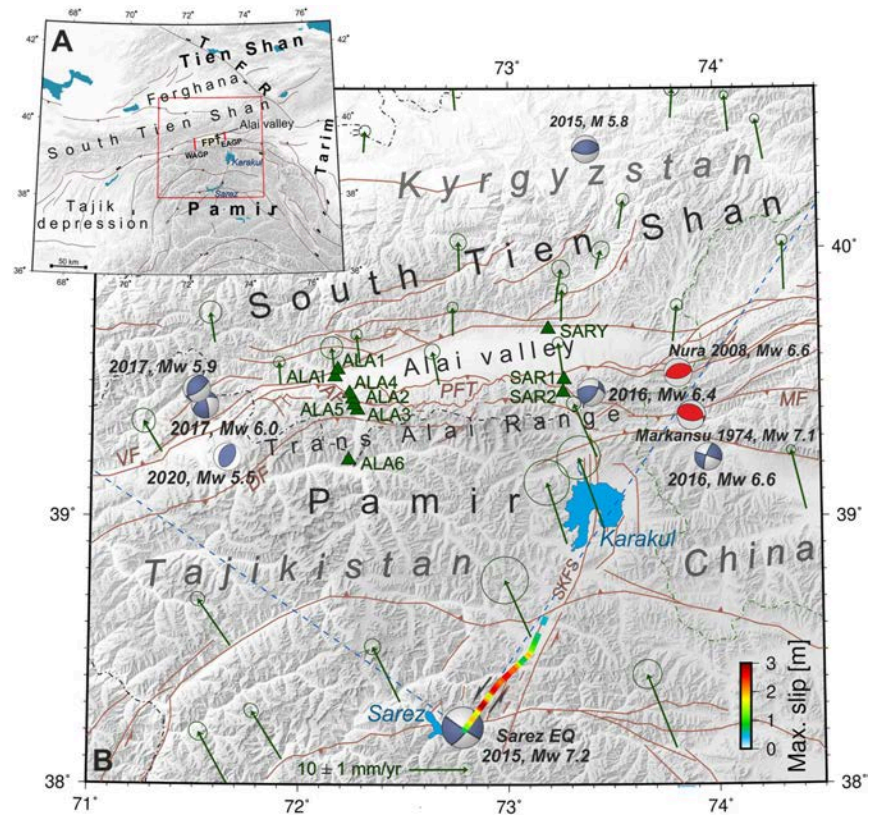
A
68° 70° 72° 74° 76°
42° 42°
Tien Shan
T F F R
Ferghana
40° 40°
South Tien Shan
Alai valley
FPT EAGP
WAGP
Karakul
Tarim
38° 38°
Tajik depression
Sarez
Pamir
50 km
36° 36°
68° 70° 72° 74° 76°

73° 74°
2015, M 5.8
Kyrgyzstan
South Tien Shan
40°
SARY
ALA1
ALA1
Alai valley
2017, Mw 5.9
ALA4
ALA2
Nura 2008, Mw 6.6
PFT
SAR1
SAR2
2016, Mw 6.4
ALA5
ALA3
MF
2017, Mw 6.0
Trans Alai Range
Markansu 1974, Mw 7.1
VF
ALA6
2020, Mw 5.5
DF
2016, Mw 6.6
Pamir
39° 39°
Karakul
Tajikistan
China
SKFS
3
2
1
0
Max. slip [m]
Sarez
Sarez EQ
2015, Mw 7.2
B
$10 \pm 1$ mm/yr
38° 38°
71° 72° 73° 74°